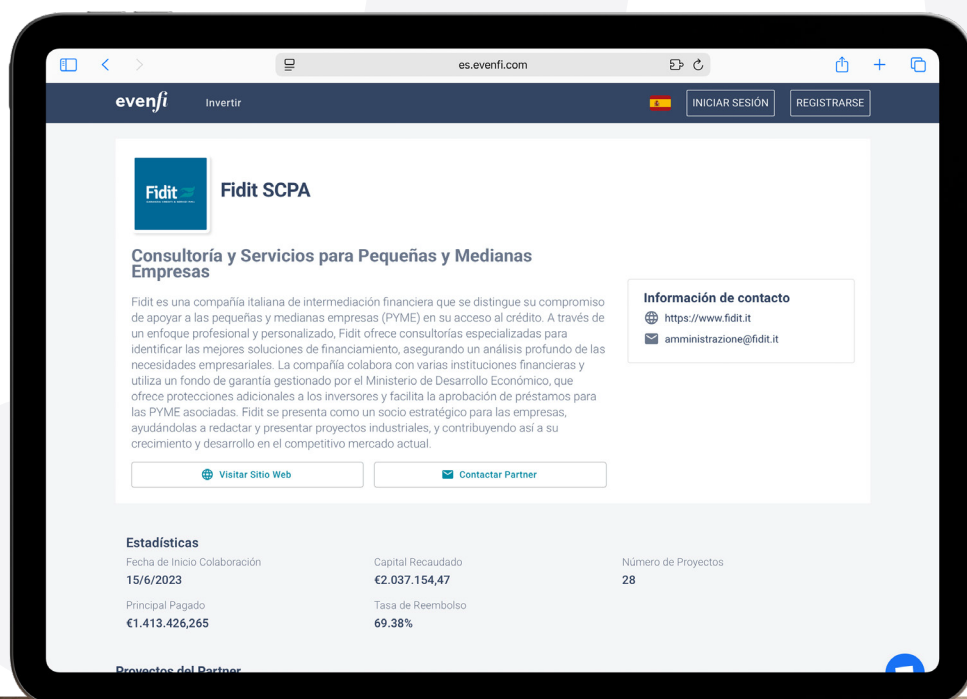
es.evenfi.com

evenfi Invertir

INICIAR SESIÓN REGISTRARSE

Fidit

Fidit SCPA

Consultoría y Servicios para Pequeñas y Medianas Empresas

Fidit es una compañía italiana de intermediación financiera que se distingue su compromiso de apoyar a las pequeñas y medianas empresas (PYME) en su acceso al crédito. A través de un enfoque profesional y personalizado, Fidit ofrece consultorías especializadas para identificar las mejores soluciones de financiamiento, asegurando un análisis profundo de las necesidades empresariales. La compañía colabora con varias instituciones financieras y utiliza un fondo de garantía gestionado por el Ministerio de Desarrollo Económico, que ofrece protecciones adicionales a los inversores y facilita la aprobación de préstamos para las PYME asociadas. Fidit se presenta como un socio estratégico para las empresas, ayudándolas a redactar y presentar proyectos industriales, y contribuyendo así a su crecimiento y desarrollo en el competitivo mercado actual.

Visitar Sitio Web

Contactar Partner

Información de contacto
https://www.fidit.it
amministrazione@fidit.it

Estadísticas

Fecha de Inicio Colaboración
15/6/2023

Capital Recaudado
€2.037.154,47

Número de Proyectos
28

Principal Pagado
€1.413.426,265

Tasa de Reembolso
69.38%

Proyectos del Partner